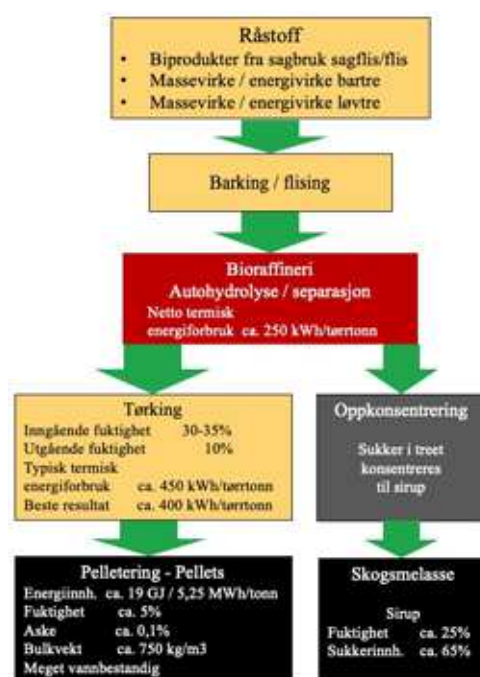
Råstoff
• Biprodukter fra sagbruk sagflis/flis
• Massevirke / energivirke bartre
• Massevirke / energivirke løvtre

Barking / flising

Bioraffineri
Autohydrolyse / separasjon
Netto termisk energiforbruk ca. 250 kWh/tørrtonn

Tørking
Inngående fuktighet 30-35%
Utgående fuktighet 10%
Typisk termisk energiforbruk ca. 450 kWh/tørrtonn
Beste resultat ca. 400 kWh/tørrtonn

Oppkonsentrering
Sukker i treet konsentreres til sirup

Pelletering - Pellets
Energiinnh. ca. 19 GJ / 5,25 MWh/tonn
Fuktighet ca. 5%
Aske ca. 0,1%
Bulkvekt ca. 750 kg/m3
Meget vannbestandig

Skogsmelasse
Sirup
Fuktighet ca. 25%
Sukkerinnh. ca. 65%